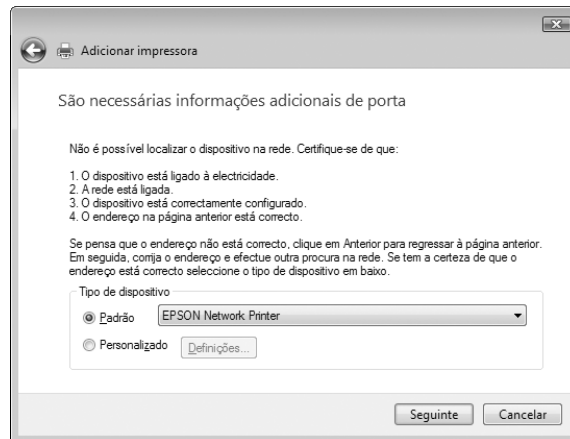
Adicionar impressora

São necessárias informações adicionais de porta

Não é possível localizar o dispositivo na rede. Certifique-se de que:

1. O dispositivo está ligado à electricidade.
2. A rede está ligada.
3. O dispositivo está correctamente configurado.
4. O endereço na página anterior está correcto.

Se pensa que o endereço não está correcto, clique em Anterior para regressar à página anterior. Em seguida, corrija o endereço e efectue outra procura na rede. Se tem a certeza de que o endereço está correcto seleccione o tipo de dispositivo em baixo.

Tipo de dispositivo

Padrão EPSON Network Printer

Personalizado Definições...

Seguinte Cancelar